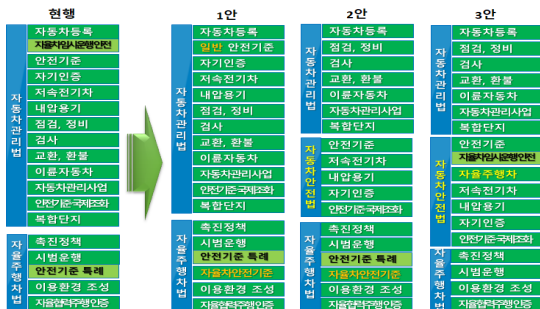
현행

자동차관리법
자동차등록
자율차임시운행안전
안전기준
자기인증
저속전기차
내압용기
점검, 정비
검사
교환, 환불
이륜자동차
자동차관리사업
안전기준국제조화
복합단지

자율주행차법
촉진정책
시범운행
안전기준 특례
이용환경 조성
자율협력주행인증

1안

자동차관리법
자동차등록
일반 안전기준
자기인증
저속전기차
내압용기
점검, 정비
검사
교환, 환불
이륜자동차
자동차관리사업
안전기준국제조화
복합단지

자율주행차법
촉진정책
시범운행
안전기준 특례
자율차안전기준
이용환경 조성
자율협력주행인증

2안

자동차관리법
자동차등록
점검, 정비
검사
교환, 환불
이륜자동차
자동차관리사업
복합단지

자동차안전법
안전기준
저속전기차
내압용기
자기인증
안전기준국제조화

자율주행차법
촉진정책
시범운행
안전기준 특례
자율차안전기준
이용환경 조성
자율협력주행인증

3안

자동차관리법
자동차등록
점검, 정비
검사
교환, 환불
이륜자동차
자동차관리사업
복합단지

자동차안전법
안전기준
자율차임시운행안전
자율주행차
저속전기차
내압용기
자기인증
안전기준국제조화

자율주행차법
촉진정책
시범운행
이용환경 조성
자율협력주행인증